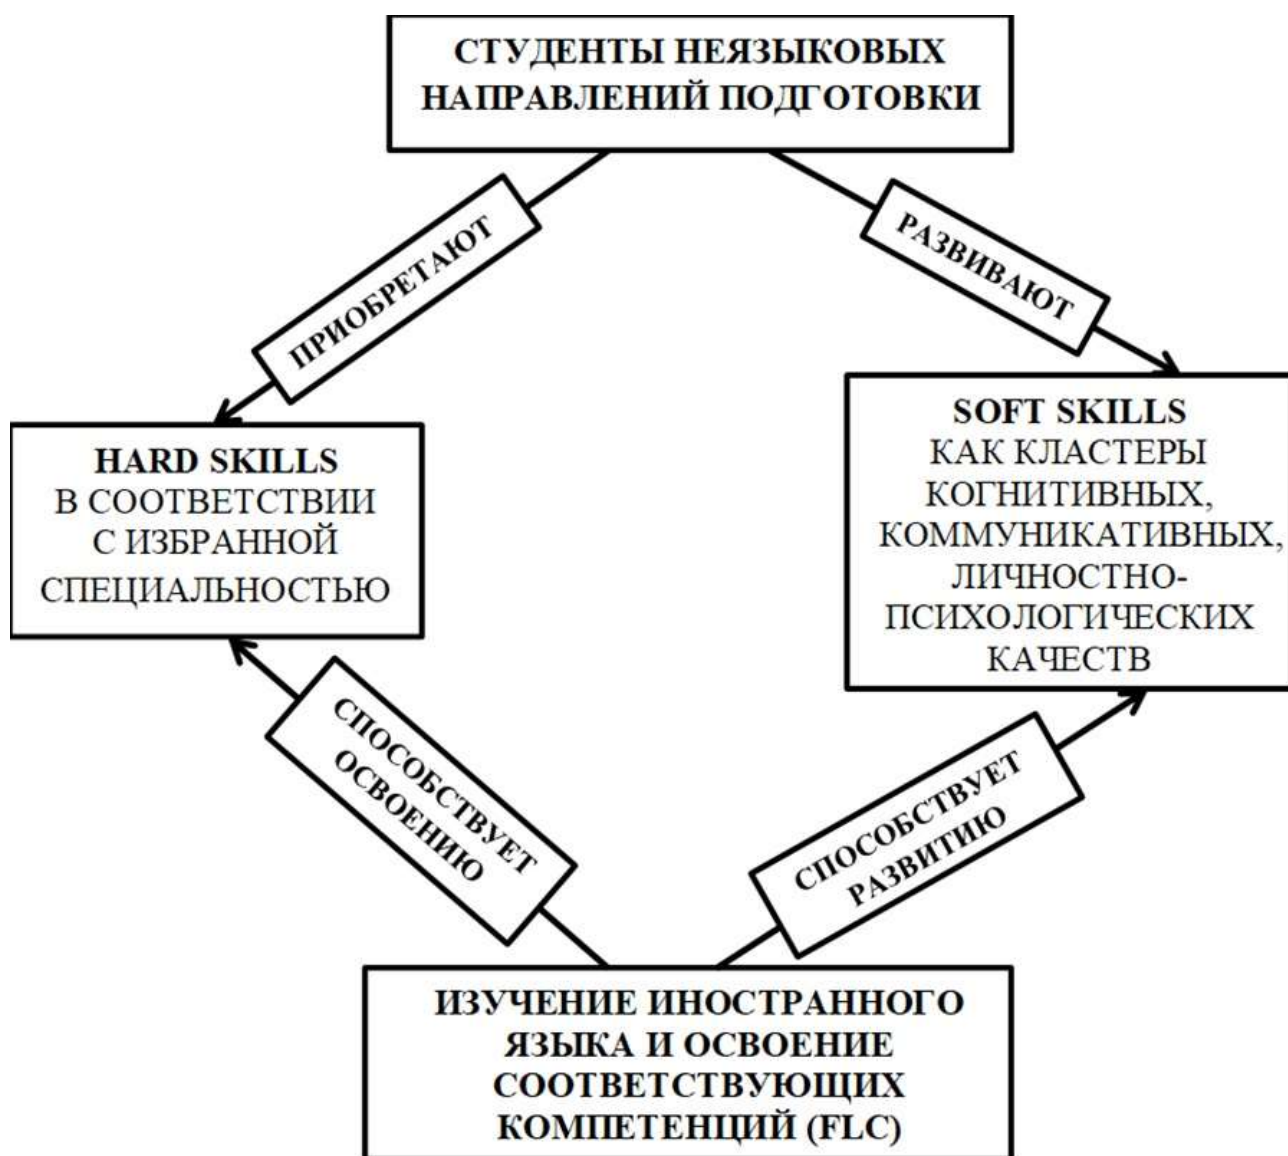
СТУДЕНТЫ НЕЯЗЫКОВЫХ НАПРАВЛЕНИЙ ПОДГОТОВКИ

ПРИОБРЕТАЮТ

РАЗВИВАЮТ

HARD SKILLS
В СООТВЕТСТВИИ С ИЗБРАННОЙ СПЕЦИАЛЬНОСТЬЮ

SOFT SKILLS
КАК КЛАСТЕРЫ КОГНИТИВНЫХ, КОММУНИКАТИВНЫХ, ЛИЧНОСТНО-ПСИХОЛОГИЧЕСКИХ КАЧЕСТВ

СПОСОБСТВУЕТ ОСВОЕНИЮ

СПОСОБСТВУЕТ РАЗВИТИЮ

ИЗУЧЕНИЕ ИНОСТРАННОГО ЯЗЫКА И ОСВОЕНИЕ СООТВЕТСТВУЮЩИХ КОМПЕТЕНЦИЙ (FLC)